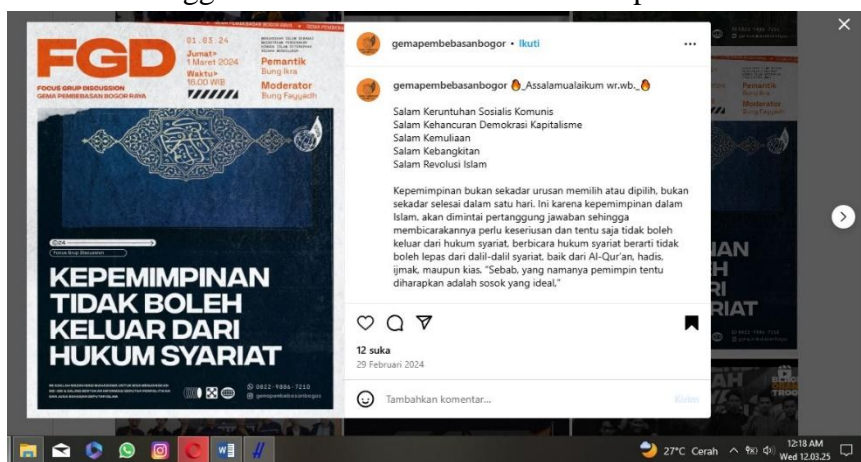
FGD
FOCUS GROUP DISCUSSION
GEMA PEMBEBASAN BOGOR RAYA
01.03.24
Jumat>
1 Maret 2024
Waktu>
16.00 WIB
Pemantik
Bung Ikra
Moderator
Bung Fauyadh

2024
KEPEMIMPINAN TIDAK BOLEH KELUAR DARI HUKUM SYARIAT

0822-9886-7210
gemapembebasanbogor

gemapembebasanbogor • Ikuti
...

gemapembebasanbogor _Assalamualaikum wr.wb._

Salam Keruntuhan Sosialis Komunis
Salam Kehancuran Demokrasi Kapitalisme
Salam Kemuliaan
Salam Kebangkitan
Salam Revolusi Islam

Kepemimpinan bukan sekadar urusan memilih atau dipilih, bukan sekadar selesai dalam satu hari. Ini karena kepemimpinan dalam Islam, akan dimintai pertanggung jawaban sehingga membicarakannya perlu keseriusan dan tentu saja tidak boleh keluar dari hukum syariat, berbicara hukum syariat berarti tidak boleh lepas dari dalil-dalil syariat, baik dari Al-Qur'an, hadis, ijmak, maupun kias. "Sebab, yang namanya pemimpin tentu diharapkan adalah sosok yang ideal."

12 suka
29 Februari 2024
Tambahkan komentar...
Kirim

27°C Cerah
12:18 AM
Wed 12.03.25